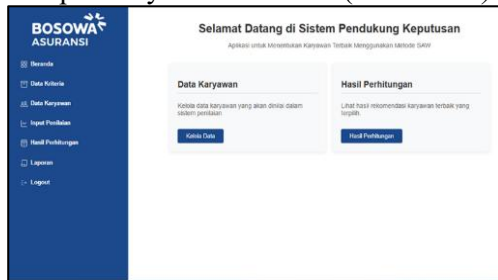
BOSOWA ASURANSI

Beranda
Data Kriteria
Data Karyawan
Input Penilaian
Hasil Perhitungan
Laporan
Logout

Selamat Datang di Sistem Pendukung Keputusan

Aplikasi untuk Menentukan Karyawan Terbaik Menggunakan Metode SAW

Data Karyawan

Kelola data karyawan yang akan dinilai dalam sistem penilaian

Kelola Data

Hasil Perhitungan

Lihat hasil rekomendasi karyawan terbaik yang terpilih.

Hasil Perhitungan